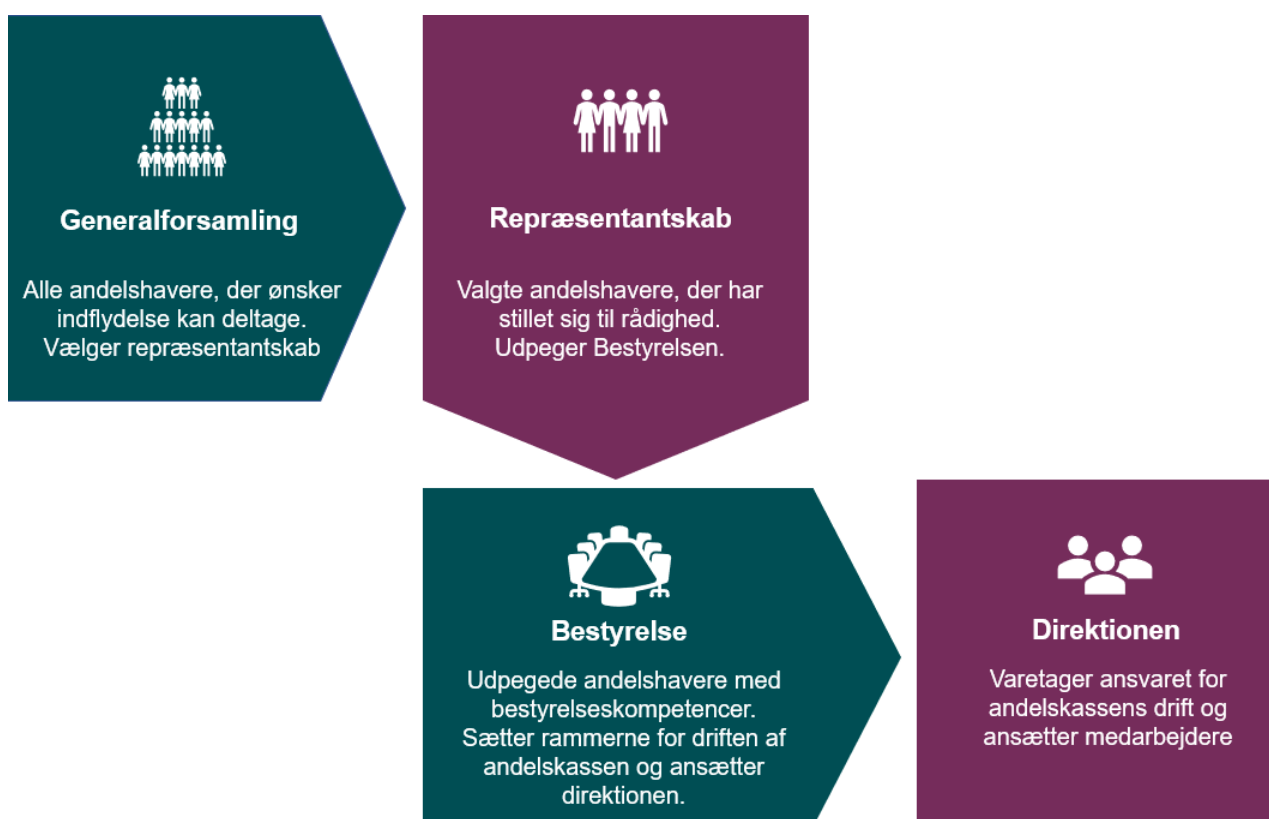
Generalforsamling

Alle andelshavere, der ønsker indflydelse kan deltage. Vælger repræsentantskab

Repræsentantskab

Valgte andelshavere, der har stillet sig til rådighed. Udpeger Bestyrelsen.

Bestyrelse

Udpegede andelshavere med bestyrelseskompetencer. Sætter rammerne for driften af andelskassen og ansætter direktionen.

Direktionen

Varetager ansvaret for andelskassens drift og ansætter medarbejdere